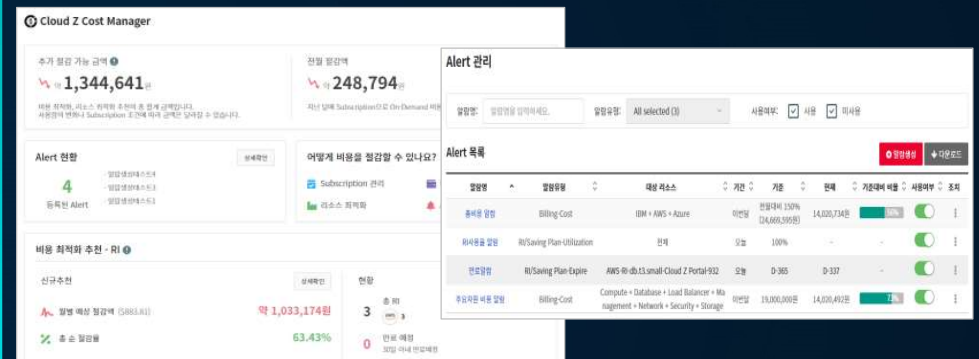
Cloud Z Cost Manager

추가 절감 가능 금액
약 1,344,641원
비용 최적화, 리소스 최적화 추천의 총 합계 금액입니다.
사용량이 변하나 Subscription 조건에 따라 금액은 달라질 수 있습니다.

전월 절감액
약 248,794원
지난 달에 Subscription으로 On Demand 비

Alert 현황
상세확인
4
등록된 Alert
알람생성테스트1
알람생성테스트2
알람생성테스트3

어떻게 비용을 절감할 수 있나요?
Subscription 관리
리소스 최적화

비용 최적화 추천 - RI
신규추천
상세확인
월별 예상 절감액 ($883.81)
약 1,033,174원
총 순 절감율
63.43%

현황
3
총 RI
0
만료 예정
30일 이내 만료예정

Alert 관리
알람명: 알람명을 입력하세요.
알람유형: All selected (3)
사용여부: 사용 미사용

Alert 목록
알람생성
다운로드

| 알람명 | 알람유형 | 대상 리소스 | 기간 | 기준 | 현재 | 기준대비 비율 | 사용여부 | 조치 |
|---|---|---|---|---|---|---|---|---|
| 총비용 알람 | Billing-Cost | IBM + AWS + Azure | 이번달 | 전월대비 150% (24,669,595원) | 14,020,734원 | 56% | | ⋮ |
| 이용률 알람 | RI/Saving Plan-Utilization | 전체 | 오늘 | 100% | - | - | | ⋮ |
| 만료알람 | RI/Saving Plan-Expire | AWS-RI-db.t3.small-Cloud Z Portal-932 | 오늘 | D-365 | D-337 | - | | ⋮ |
| 주요자원 비용 알람 | Billing-Cost | Compute + Database + Load Balancer + Management + Network + Security + Storage | 이번달 | 19,000,000원 | 14,020,492원 | 73% | | ⋮ |